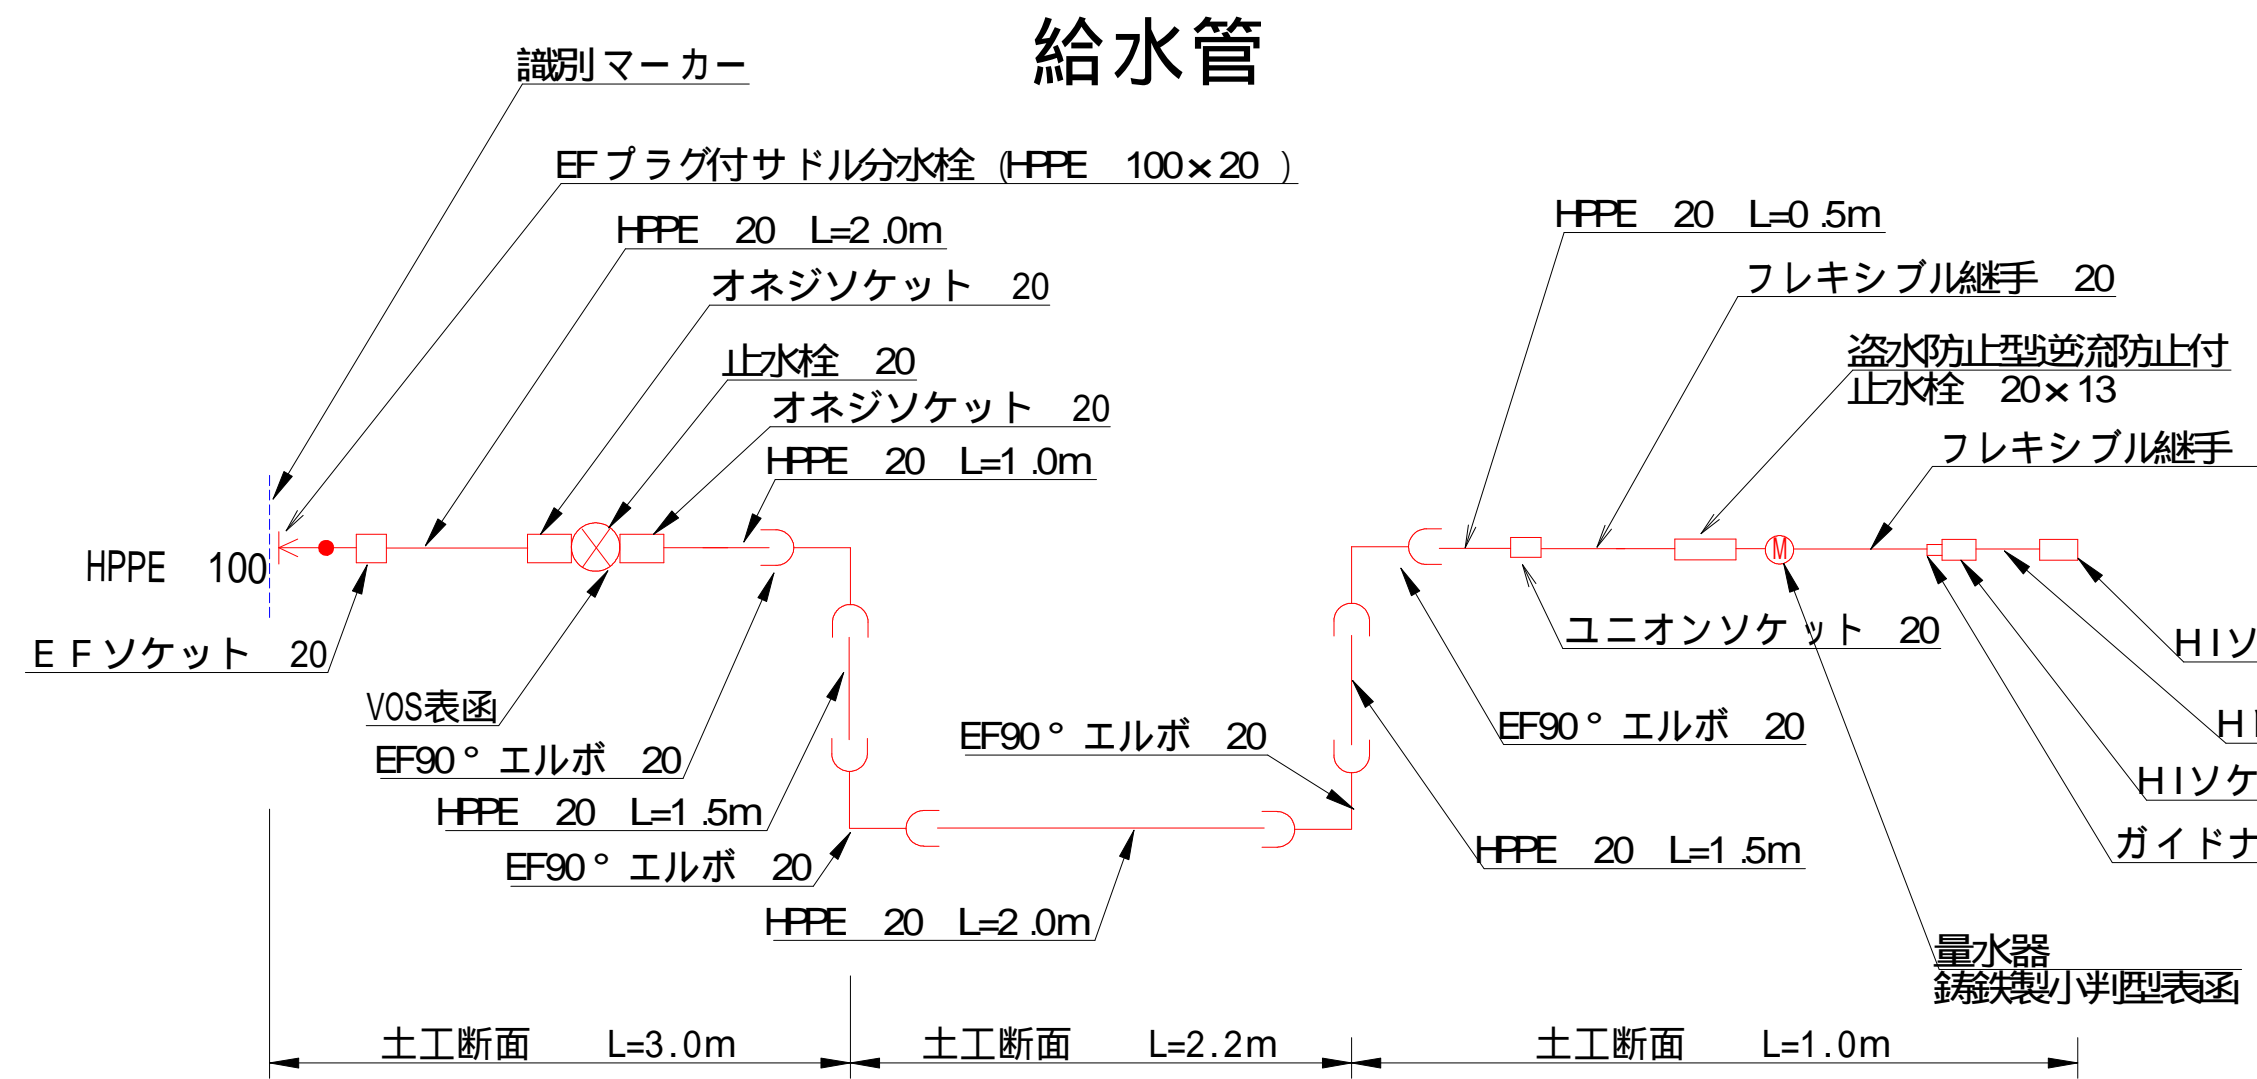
給水管

識別マーカー

EF プラグ付サドル分水栓 (HPPE 100×20 )

HPPE 20 L=2.0m

オネジソケット 20

止水栓 20

オネジソケット 20

HPPE 20 L=1.0m

HPPE 100

E F ソケット 20

VOS表函

EF90° エルボ 20

HPPE 20 L=1.5m

EF90° エルボ 20

EF90° エルボ 20

HPPE 20 L=2.0m

M

HPPE 20 L=0.5m

フレキシブル継手 20

盗水防止型逆流防止付
止水栓 20×13

フレキシブル継手

ユニオンソケット 20

EF90° エルボ 20

HPPE 20 L=1.5m

H I ソ

H I

H I ソケ

ガイドナ

量水器
鋳鉄製小判型表函

土工断面 L=3.0m

土工断面 L=2.2m

土工断面 L=1.0m